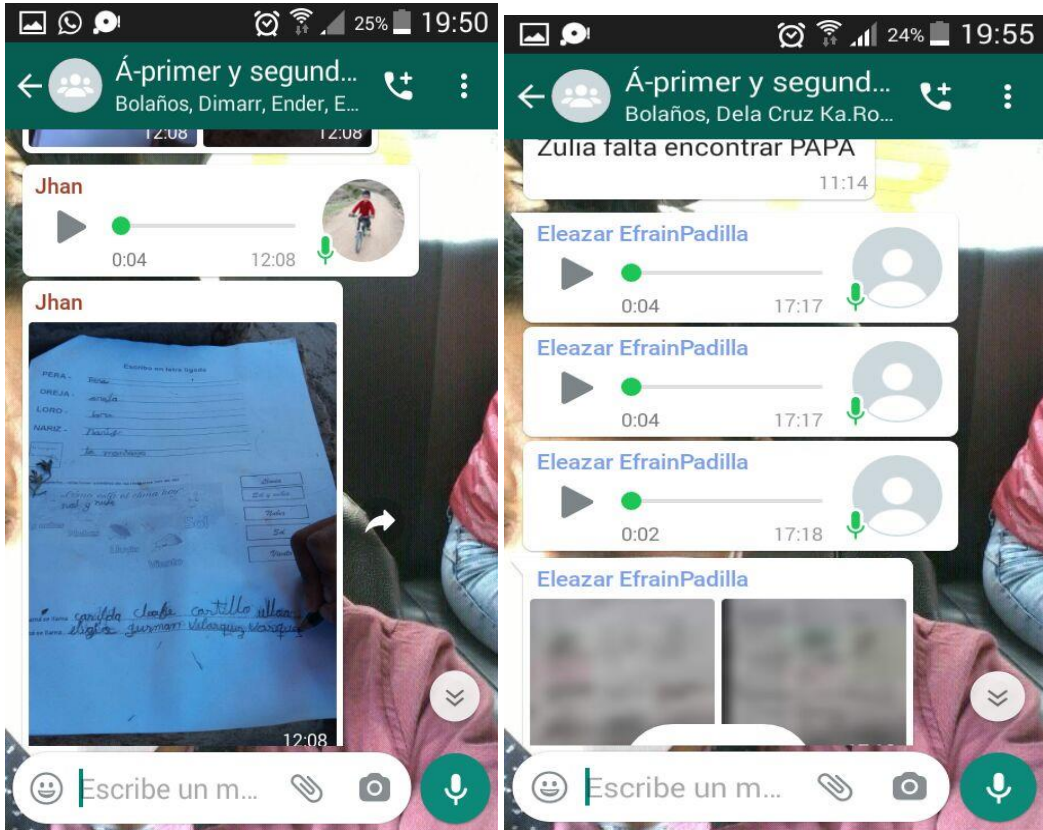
25% 19:50

Á-primer y segund...
Bolaños, Dimarr, Ender, E...

12:08 12:08

Jhan
0:04 12:08

Jhan
Escribe en letra ligada
PERA - pera
OREJA - oreja
LORO - loro
NARIZ - nariz
la mariposa
Sol
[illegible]
12:08

Escribe un m...

24% 19:55

Á-primer y segund...
Bolaños, Dela Cruz Ka.Ro...

Zulia falta encontrar PAPA
11:14

Eleazar EfrainPadilla
0:04 17:17

Eleazar EfrainPadilla
0:04 17:17

Eleazar EfrainPadilla
0:02 17:18

Eleazar EfrainPadilla

Escribe un m...